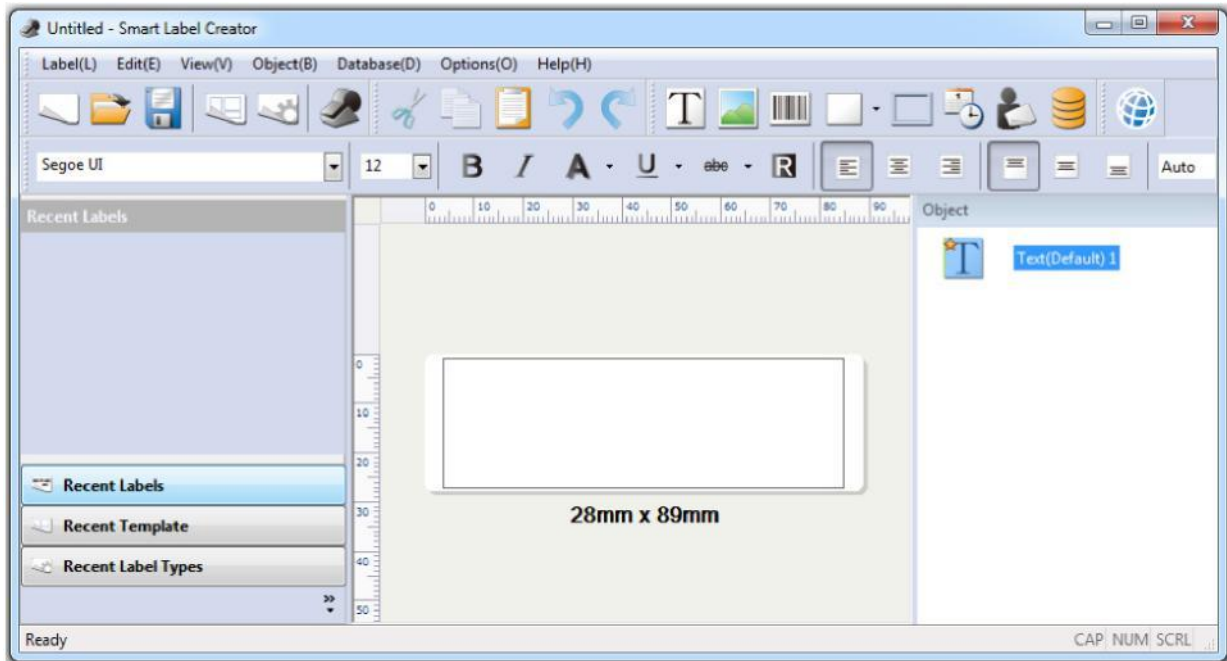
Untitled - Smart Label Creator

Label(L) Edit(E) View(V) Object(B) Database(D) Options(O) Help(H)

T

Segoe UI

12

B I A U abc R

Auto

Recent Labels

0 10 20 30 40 50 60 70 80 90

0 10 20 30 40 50

Object

Text(Default) 1

28mm x 89mm

Recent Labels

Recent Template

Recent Label Types

Ready

CAP NUM SCRL